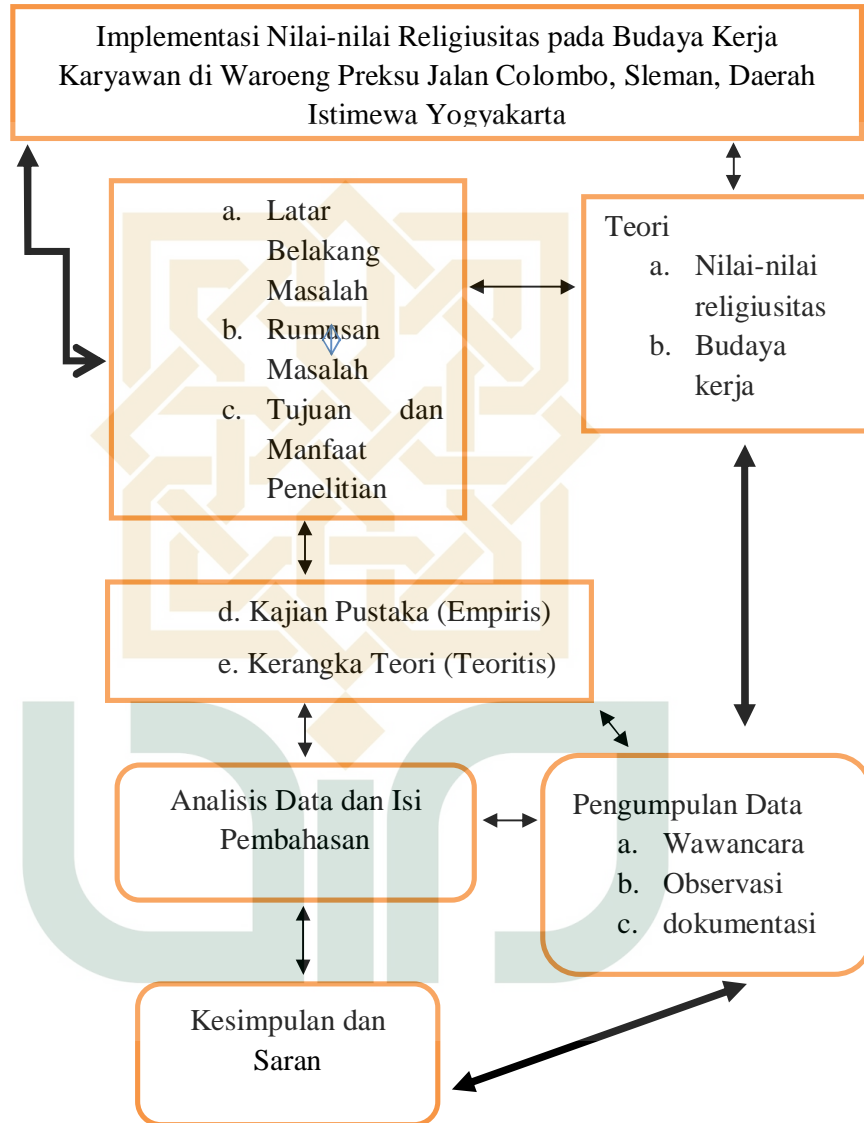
Implementasi Nilai-nilai Religiusitas pada Budaya Kerja Karyawan di Waroeng Preksu Jalan Colombo, Sleman, Daerah Istimewa Yogyakarta

a. Latar Belakang Masalah
b. Rumusan Masalah
c. Tujuan dan Manfaat Penelitian

Teori
a. Nilai-nilai religiusitas
b. Budaya kerja

d. Kajian Pustaka (Empiris)
e. Kerangka Teori (Teoritis)

Analisis Data dan Isi Pembahasan

Pengumpulan Data
a. Wawancara
b. Observasi
c. dokumentasi

Kesimpulan dan Saran